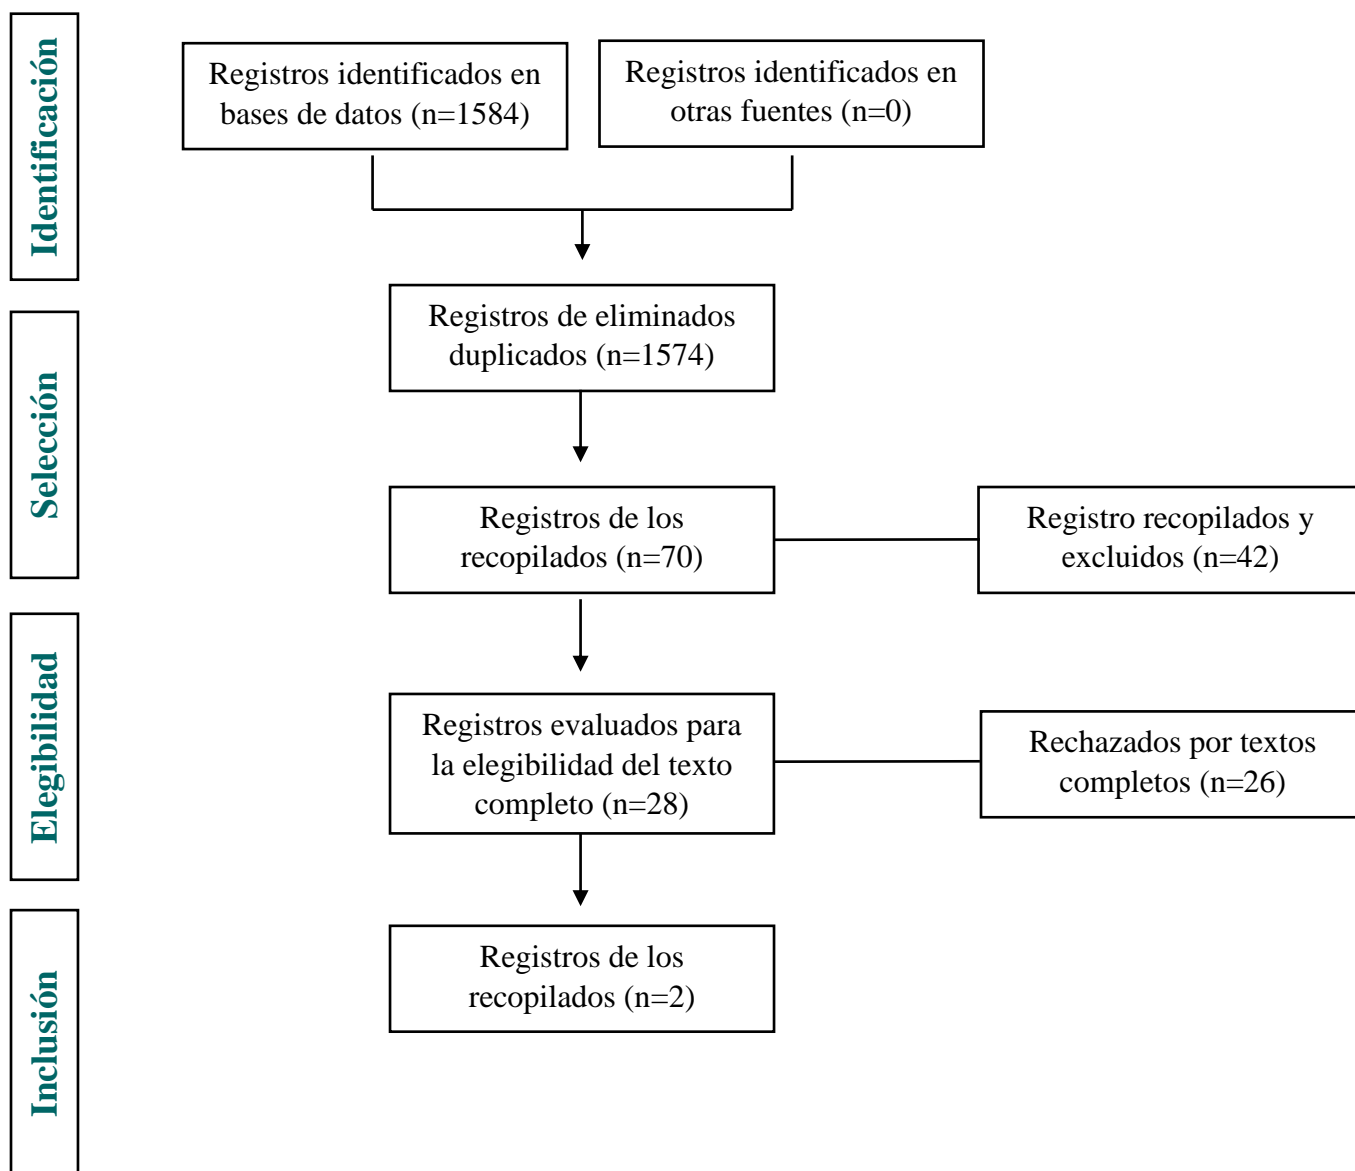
Identificación

Registros identificados en bases de datos (n=1584)

Registros identificados en otras fuentes (n=0)

Registros de eliminados duplicados (n=1574)

Selección

Registros de los recopilados (n=70)

Registro recopilados y excluidos (n=42)

Elegibilidad

Registros evaluados para la elegibilidad del texto completo (n=28)

Rechazados por textos completos (n=26)

Inclusión

Registros de los recopilados (n=2)